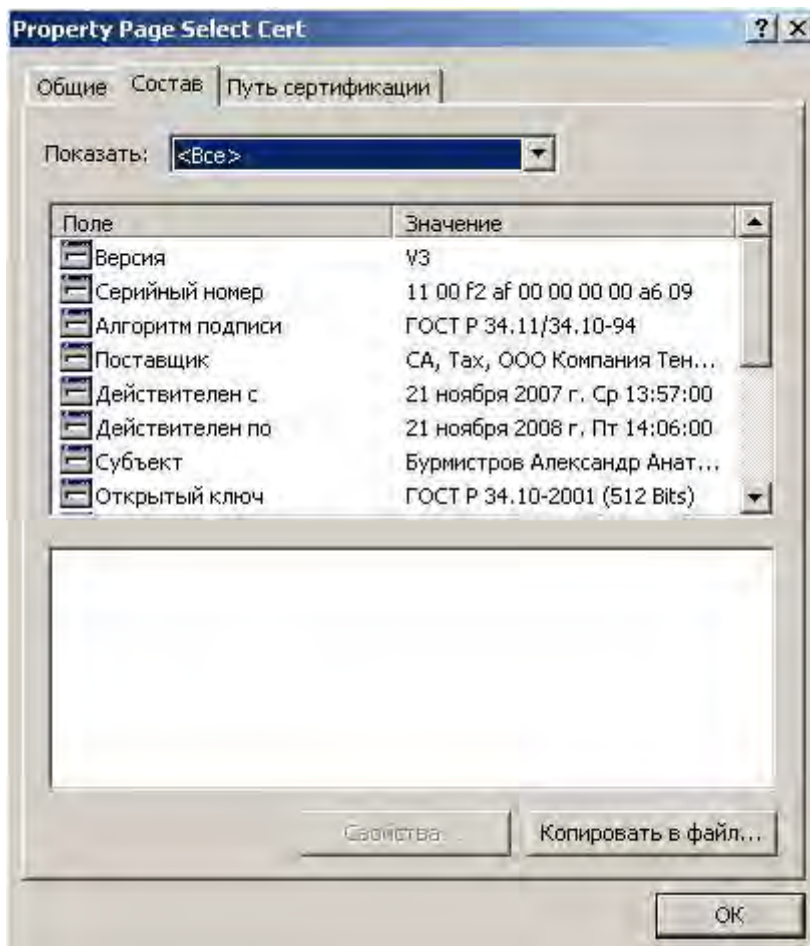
Property Page Select Cert

? X

Общие Состав Путь сертификации

Показать: <Все>

| Поле | Значение |
|---|---|
| Версия | V3 |
| Серийный номер | 11 00 f2 af 00 00 00 00 a6 09 |
| Алгоритм подписи | ГОСТ Р 34.11/34.10-94 |
| Поставщик | CA, Tax, ООО Компания Тен... |
| Действителен с | 21 ноября 2007 г. Ср 13:57:00 |
| Действителен по | 21 ноября 2008 г. Пт 14:06:00 |
| Субъект | Бурмистров Александр Анат... |
| Открытый ключ | ГОСТ Р 34.10-2001 (512 Bits) |

Свойства

Копировать в файл...

OK